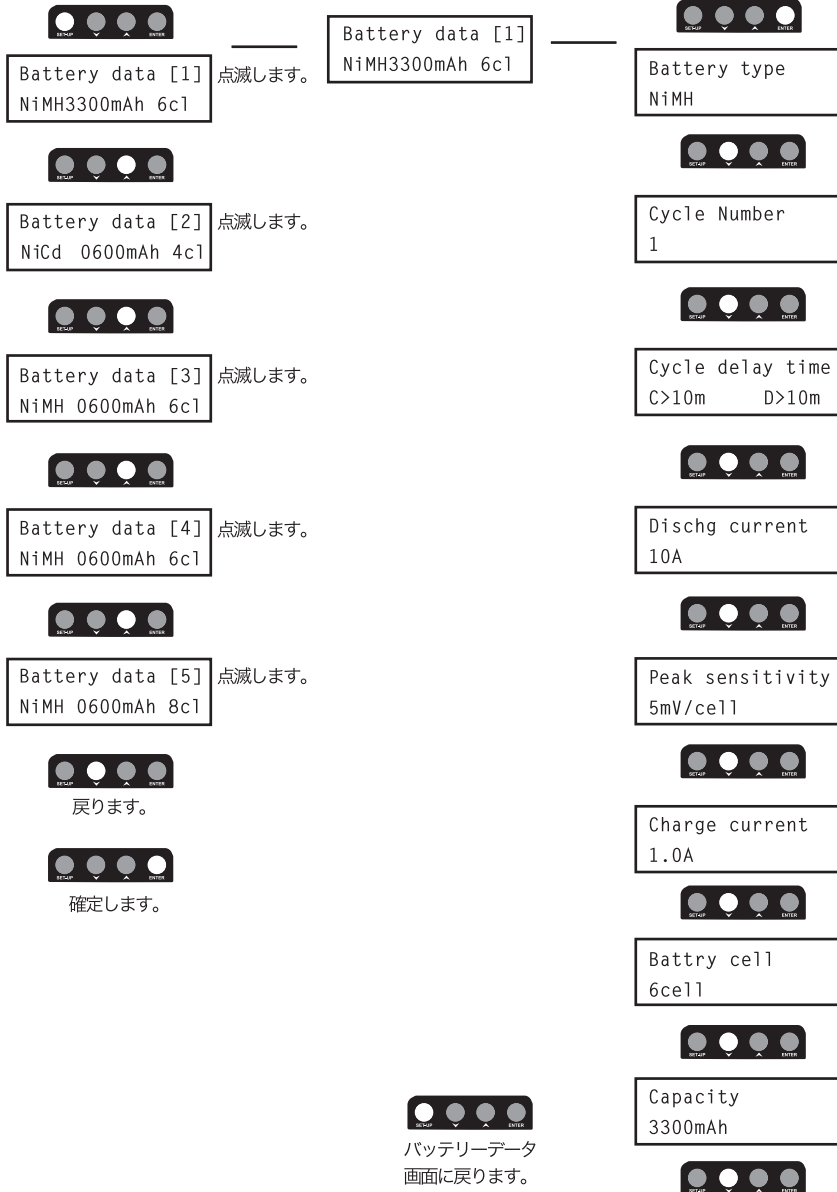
SETUP ENTER

Battery data [1]
NiMH3300mAh 6cl
点滅します。

Battery data [1]
NiMH3300mAh 6cl

SETUP ENTER

Battery data [2]
NiCd 0600mAh 4cl
点滅します。

SETUP ENTER

Battery data [3]
NiMH 0600mAh 6cl
点滅します。

SETUP ENTER

Battery data [4]
NiMH 0600mAh 6cl
点滅します。

SETUP ENTER

Battery data [5]
NiMH 0600mAh 8cl
点滅します。

SETUP ENTER

戻ります。

SETUP ENTER

確定します。

SETUP ENTER

Battery type
NiMH

SETUP ENTER

Cycle Number
1

SETUP ENTER

Cycle delay time
C>10m D>10m

SETUP ENTER

Dischg current
10A

SETUP ENTER

Peak sensitivity
5mV/cell

SETUP ENTER

Charge current
1.0A

SETUP ENTER

Battry cell
6cell

SETUP ENTER

Capacity
3300mAh

SETUP ENTER

SETUP ENTER

バッテリーデータ
画面に戻ります。